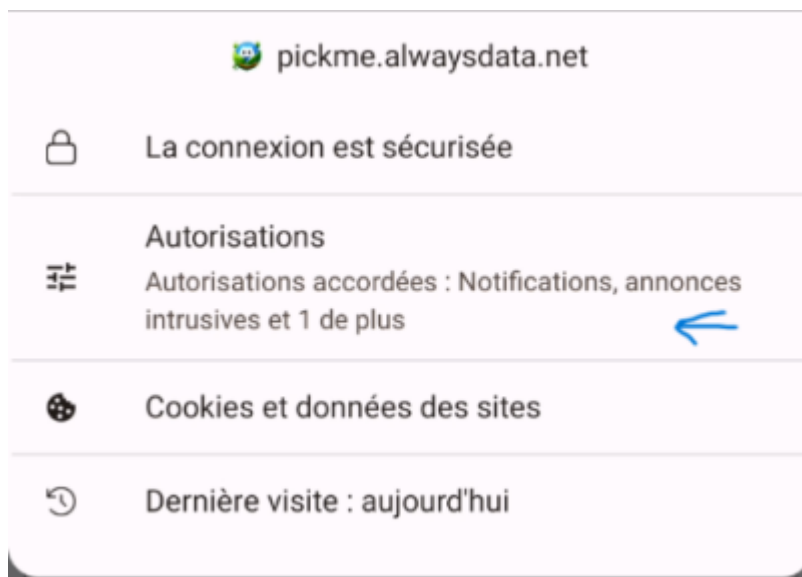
pickme.alwaysdata.net

La connexion est sécurisée

Autorisations

Autorisations accordées : Notifications, annonces intrusives et 1 de plus

Cookies et données des sites

Dernière visite : aujourd'hui